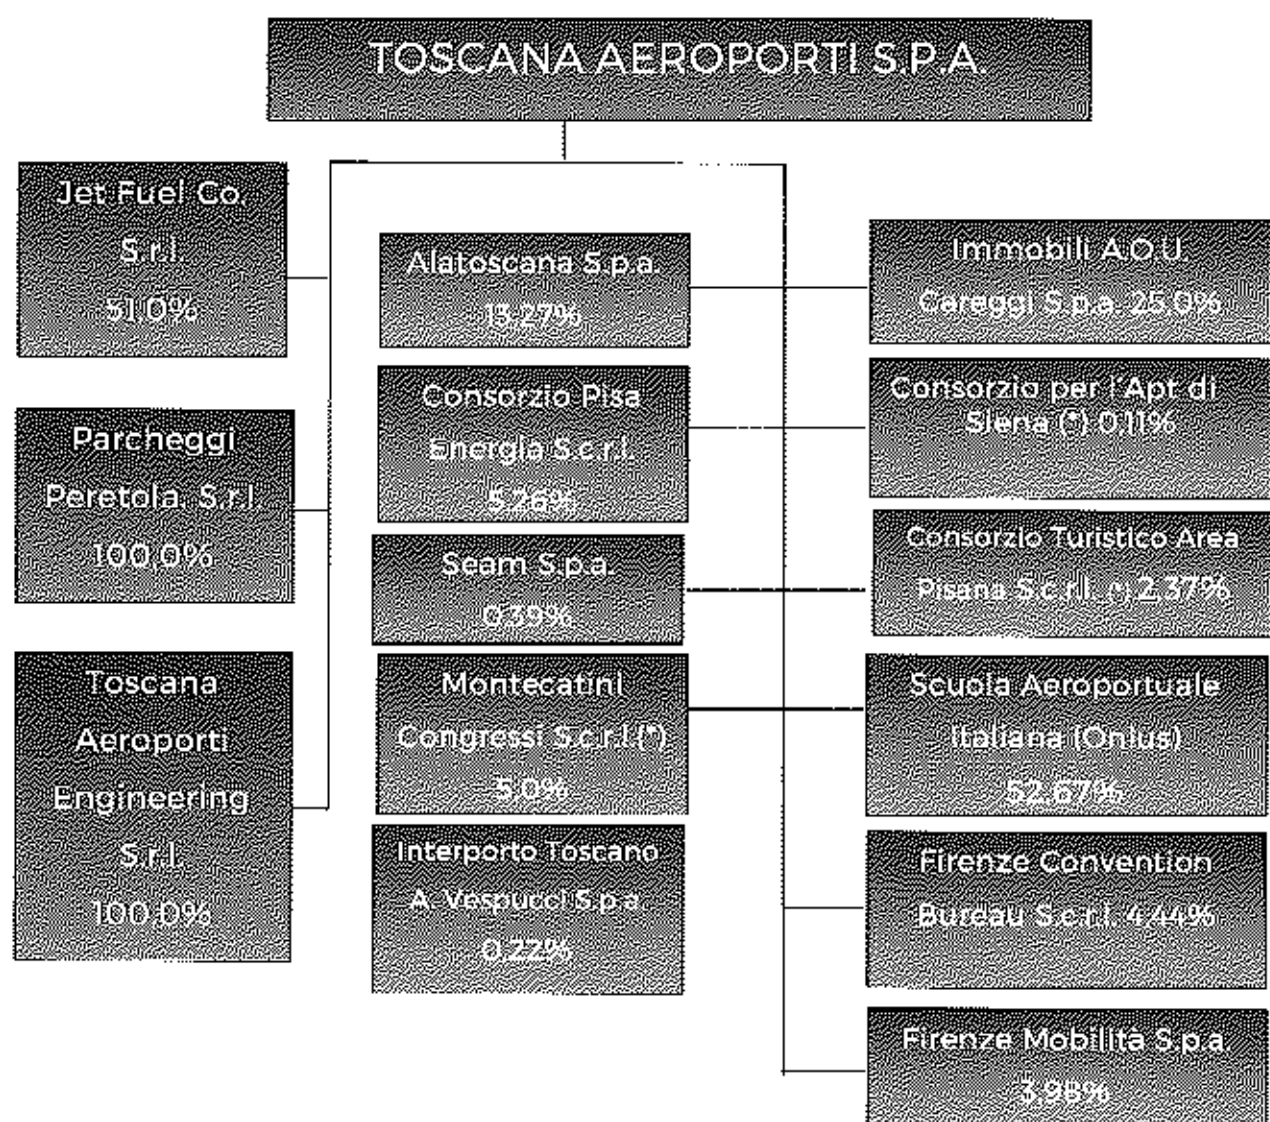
TOSCANA AEROPORTI S.P.A.

Jet Fuel Co. S.r.l. 51.0%

Parcheggi Peretola. S.r.l. 100.0%

Toscana Aeroporti Engineering S.r.l. 100.0%

Alatoscana S.p.a. 13.27%

Consorzio Pisa Energia S.c.r.l. 5.26%

Seam S.p.a. 0.39%

Montecatini Congressi S.c.r.l.(*) 5.0%

Interporto Toscano A. Vespucci S.p.a. 0.22%

Immobili A.O.U. Careggi S.p.a. 25.0%

Consorzio per l'Apt di Siena (*) 0.11%

Consorzio Turistico Area Pisana S.c.r.l. (*) 2.37%

Scuola Aeroportuale Italiana (Onlus) 52.67%

Firenze Convention Bureau S.c.r.l. 4.44%

Firenze Mobilità S.p.a. 3.98%